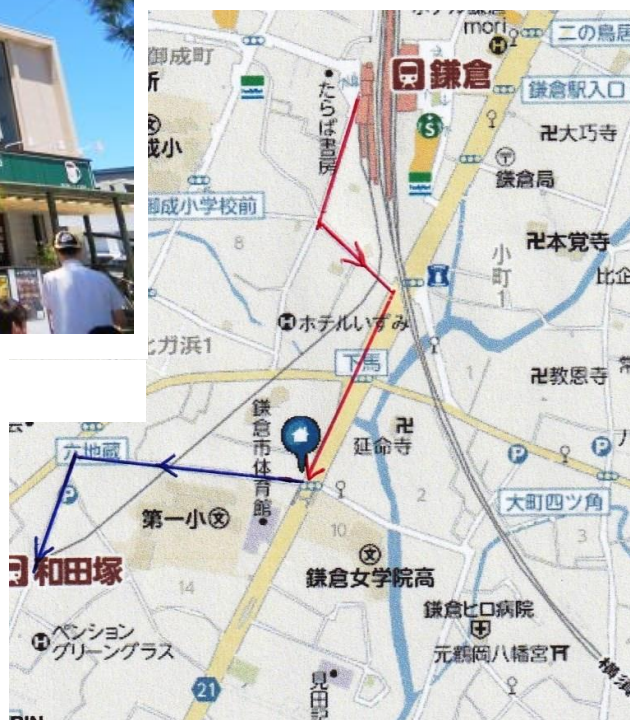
mori
二の鳥居
御成町
鎌倉
たらば書房
鎌倉駅入口
大巧寺
成小
鎌倉局
御成小学校前
本覚寺
8
小町
比企
1
ホテルいずみ
ガ浜1
下馬
教恩寺
1
鎌倉市体育館
延命寺
六地蔵
2
大町四ツ角
第一小
10
3
和田塚
14
鎌倉女学院高
鎌倉ヒロ病院
ペンション グリーングラス
元鶴岡八幡宮
21